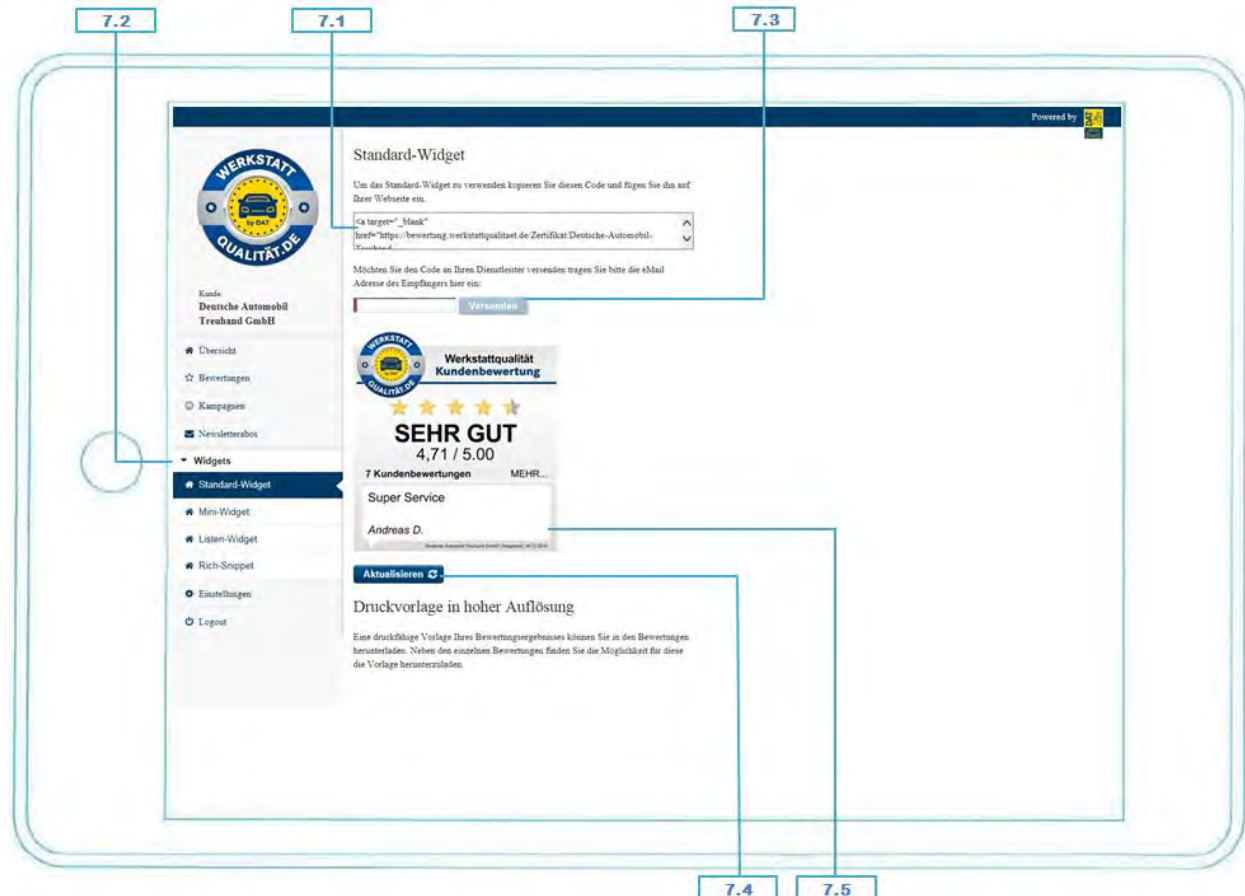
7.2

7.1

7.3

Powered by DAT

WERKSTATT QUALITÄT.DE by DAT

Kunde:
Deutsche Automobil Treuhand GmbH

Übersicht

Bewertungen

Kampagnen

Newsletterabos

Widgets

Standard-Widget

Mini-Widget

Listen-Widget

Rich-Snippet

Einstellungen

Logout

Standard-Widget

Um das Standard-Widget zu verwenden kopieren Sie diesen Code und fügen Sie ihn auf Ihrer Webseite ein.

<a target="_blank" href="https://bewertung.werkstattqualitaet.de/Zertifikat/Deutsche-Automobil-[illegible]

Möchten Sie den Code an Ihren Dienstleister versenden tragen Sie bitte die eMail Adresse des Empfängers hier ein:

Versenden

WERKSTATT QUALITÄT.DE

Werkstattqualität
Kundenbewertung

SEHR GUT
4,71 / 5.00

7 Kundenbewertungen MEHR...

Super Service

Andreas D.

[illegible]

Aktualisieren

Druckvorlage in hoher Auflösung

Eine druckfähige Vorlage Ihres Bewertungsergebnisses können Sie in den Bewertungen herunterladen. Neben den einzelnen Bewertungen finden Sie die Möglichkeit für diese die Vorlage herunterzuladen.

7.4

7.5